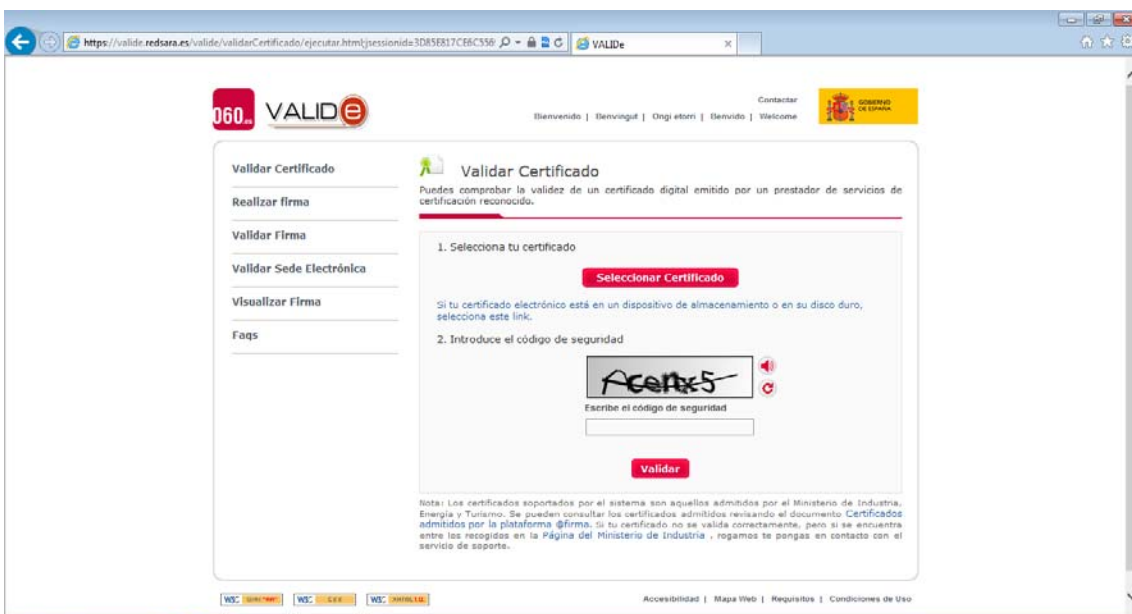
https://valide.redsara.es/valide/validarCertificado/ejecutar.html;jsessionid=3D85E817CE8C358

VALIDe

060 VALIDe

Contactar

Bienvenido | Benvingut | Ongi etorri | Benvido | Welcome

GOBIERNO DE ESPAÑA

Validar Certificado

Realizar firma

Validar Firma

Validar Sede Electrónica

Visualizar Firma

Faqs

Validar Certificado

Puedes comprobar la validez de un certificado digital emitido por un prestador de servicios de certificación reconocido.

1. Selecciona tu certificado

Seleccionar Certificado

Si tu certificado electrónico está en un dispositivo de almacenamiento o en su disco duro, selecciona este link.

2. Introduce el código de seguridad

Acenx5

Escribe el código de seguridad

Validar

Nota: Los certificados soportados por el sistema son aquellos admitidos por el Ministerio de Industria, Energía y Turismo. Se pueden consultar los certificados admitidos revisando el documento Certificados admitidos por la plataforma @firma. Si tu certificado no se valida correctamente, pero si se encuentra entre los recogidos en la Página del Ministerio de Industria , rogamos te pongas en contacto con el servicio de soporte.

W3C WAI-AA | W3C CSS | W3C XHTML 1.0

Accesibilidad | Mapa Web | Requisitos | Condiciones de Uso